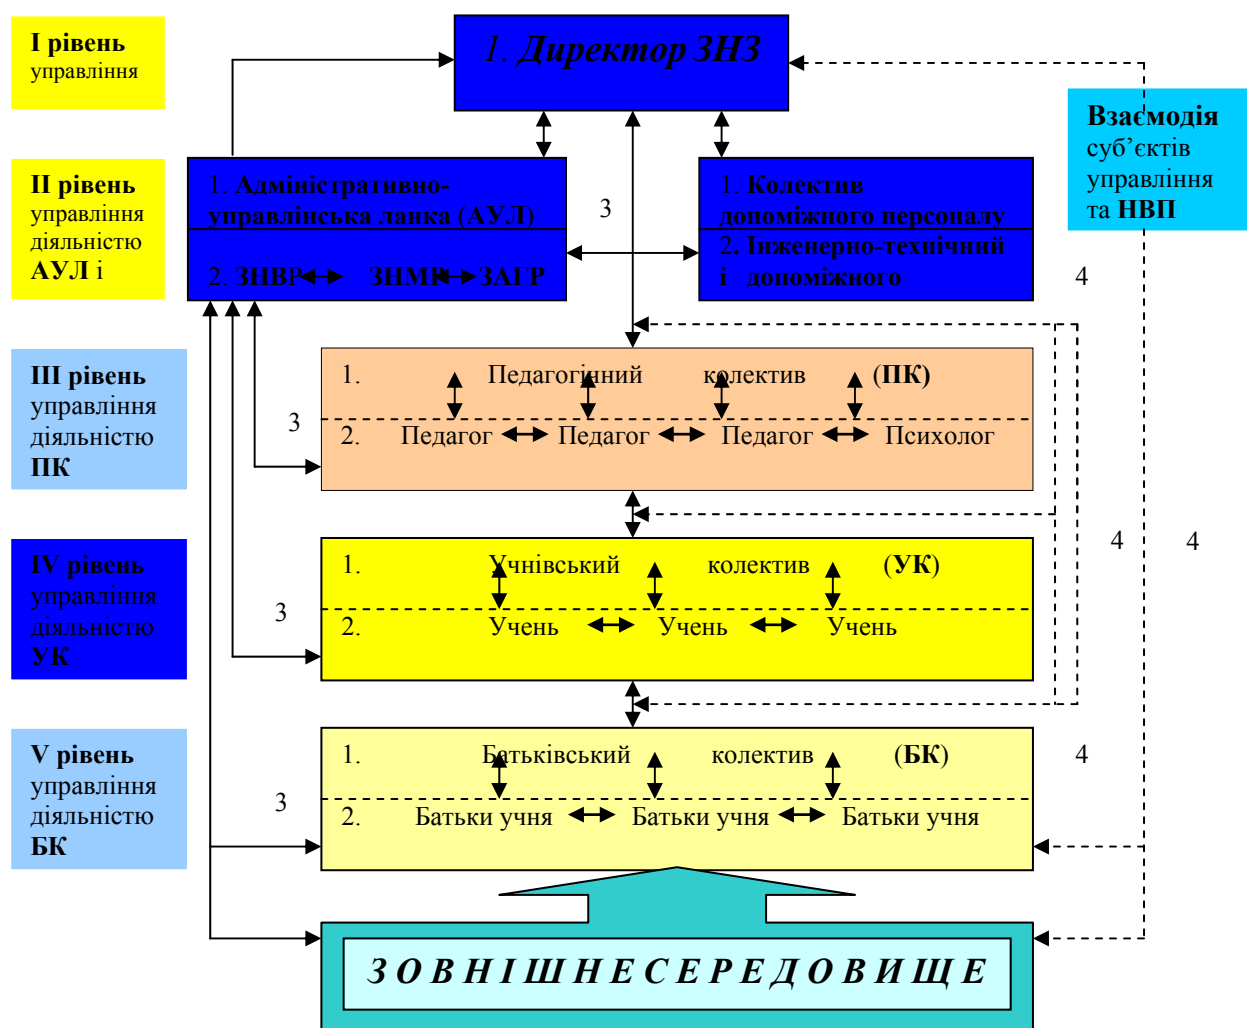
I рівень управління

1. Директор ЗНЗ

Взаємодія суб'єктів управління та НВП

II рівень управління діяльністю АУЛ і

1. Адміністративно-управлінська ланка (АУЛ)

2. ЗНВР ЗНМР ЗАГР

3

1. Колектив допоміжного персоналу

2. Інженерно-технічний і допоміжного

4

III рівень управління діяльністю ПК

1. Педагогічний колектив (ПК)

2. Педагог Педагог Педагог Психолог

3

IV рівень управління діяльністю УК

1. Учнівський колектив (УК)

2. Учень Учень Учень

3

4 4

V рівень управління діяльністю БК

1. Батьківський колектив (БК)

2. Батьки учня Батьки учня Батьки учня

3

4

З О В Н І Ш Н Є С Е Р Е Д О В И Щ Е